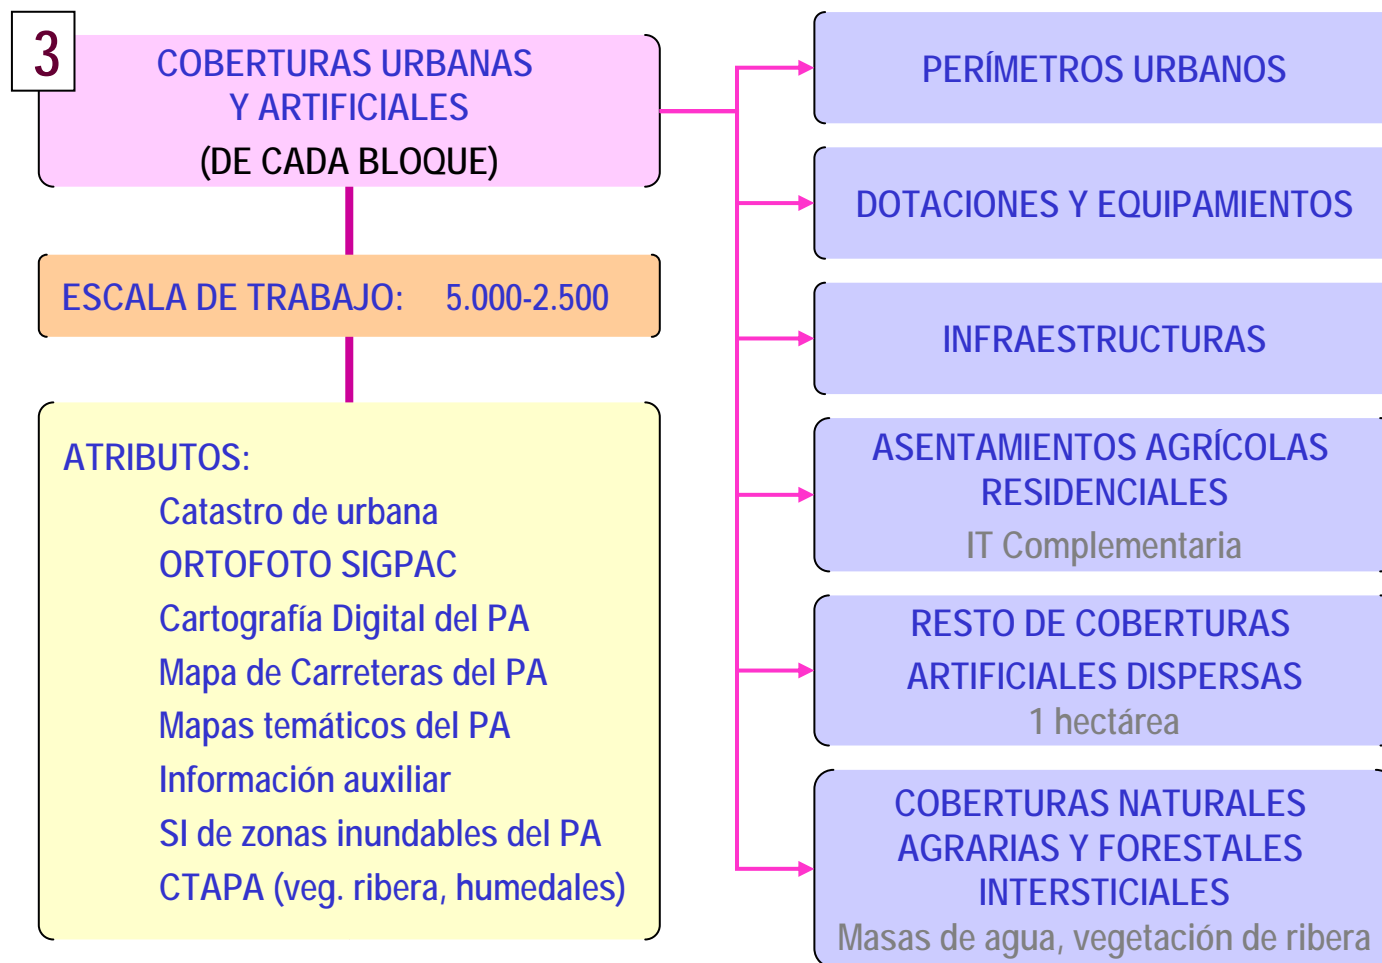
3

COBERTURAS URBANAS
Y ARTIFICIALES
(DE CADA BLOQUE)

ESCALA DE TRABAJO: 5.000-2.500

ATRIBUTOS:
Catastro de urbana
ORTOFOTO SIGPAC
Cartografía Digital del PA
Mapa de Carreteras del PA
Mapas temáticos del PA
Información auxiliar
SI de zonas inundables del PA
CTAPA (veg. ribera, humedales)

PERÍMETROS URBANOS

DOTACIONES Y EQUIPAMIENTOS

INFRAESTRUCTURAS

ASENTAMIENTOS AGRÍCOLAS
RESIDENCIALES
IT Complementaria

RESTO DE COBERTURAS
ARTIFICIALES DISPERSAS
1 hectárea

COBERTURAS NATURALES
AGRARIAS Y FORESTALES
INTERSTICIALES
Masas de agua, vegetación de ribera